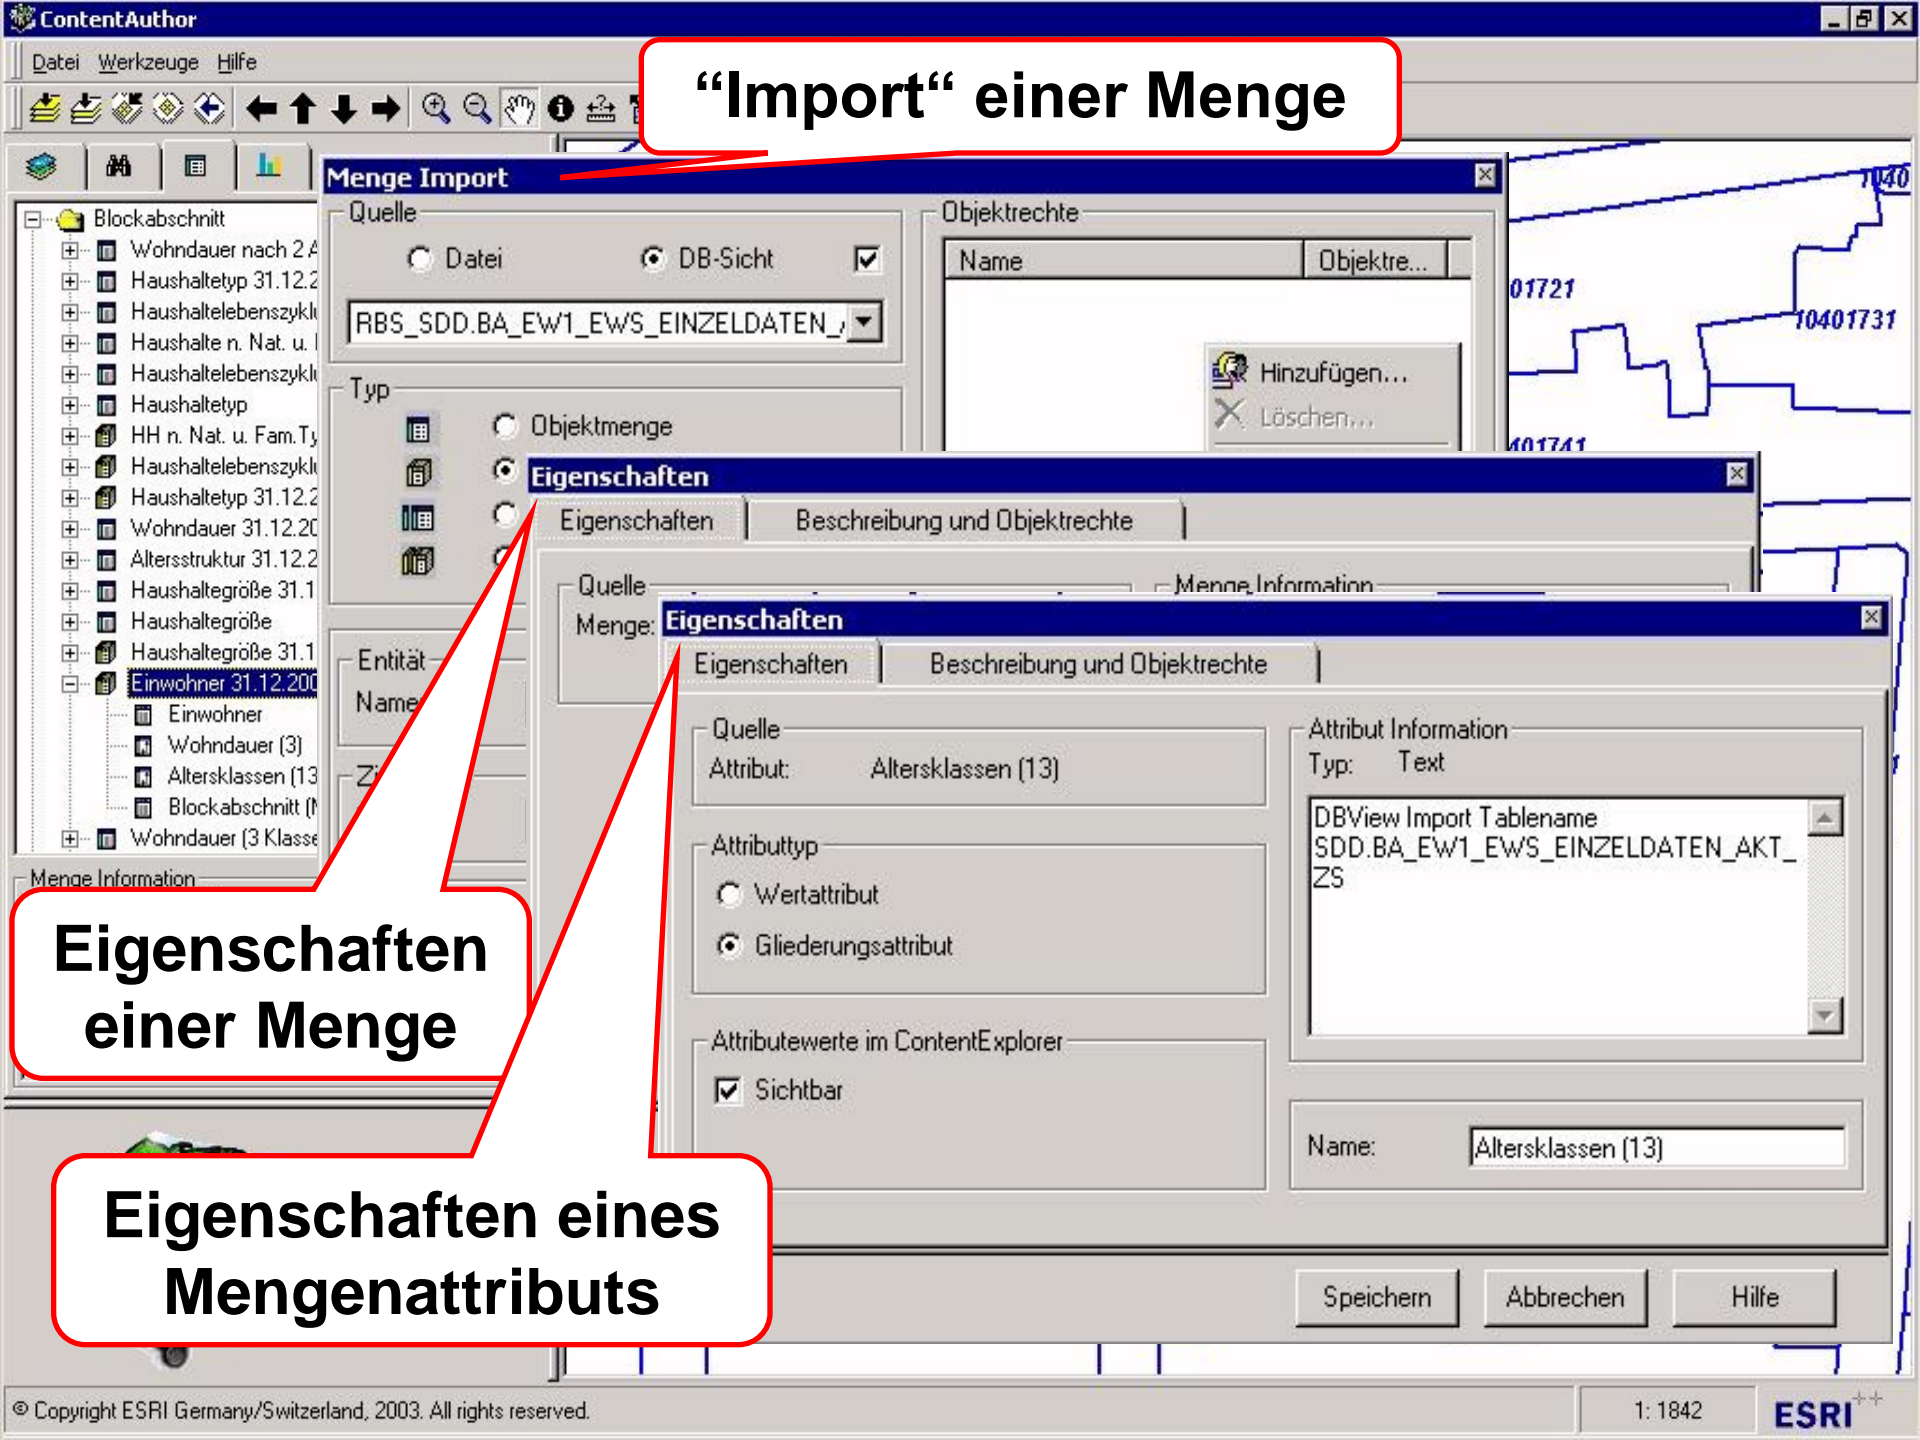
ContentAuthor

Datei Werkzeuge Hilfe

“Import“ einer Menge

Menge Import

Quelle

Datei DB-Sicht

RBS_SDD.BA_EW1_EWS_EINZELDATEN_/

Typ

Objektmenge

Objektrechte

Name | Objektre...

Hinzufügen...

Löschen...

Blockabschnitt
Wohndauer nach 2 A
Haushaltetyp 31.12.2
Haushaltelebenszykl
Haushalte n. Nat. u. I
Haushaltelebenszykl
Haushaltetyp
HH n. Nat. u. Fam.Ty
Haushaltelebenszykl
Haushaltetyp 31.12.2
Wohndauer 31.12.20
Altersstruktur 31.12.2
Haushaltegröße 31.1
Haushaltegröße
Haushaltegröße 31.1
Einwohner 31.12.200
Einwohner
Wohndauer (3)
Altersklassen (13
Blockabschnitt (N
Wohndauer (3 Klasse

Menge Information

Entität

Name

Zi

Eigenschaften

Eigenschaften | Beschreibung und Objektrechte

Quelle

Menge:

Menge Information

Eigenschaften

Eigenschaften | Beschreibung und Objektrechte

Quelle

Attribut: Altersklassen (13)

Attributtyp

Wertattribut

Gliederungsattribut

Attributewerte im ContentExplorer

Sichtbar

Attribut Information

Typ: Text

DBView Import Tablename SDD.BA_EW1_EWS_EINZELDATEN_AKT_ZS

Name: Altersklassen (13)

Speichern Abbrechen Hilfe

Eigenschaften einer Menge

Eigenschaften eines Mengenattributs

01721

10401731

401741

1040

© Copyright ESRI Germany/Switzerland, 2003. All rights reserved.

1: 1842

ESRI